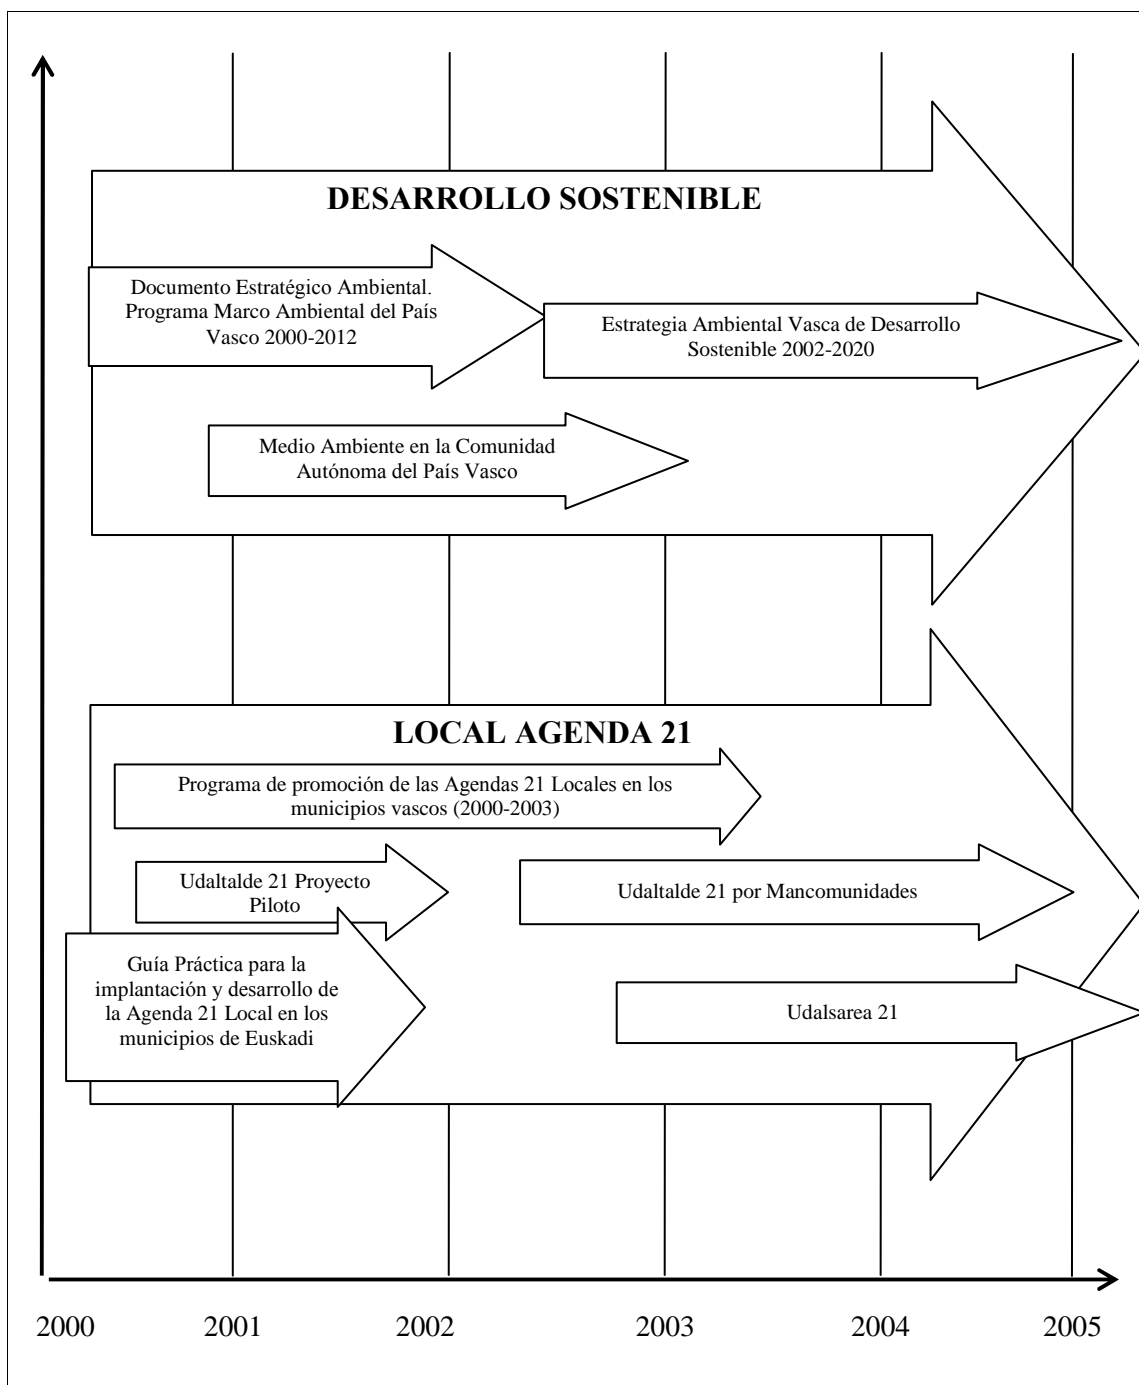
DESARROLLO SOSTENIBLE

Documento Estratégico Ambiental. Programa Marco Ambiental del País Vasco 2000-2012

Estrategia Ambiental Vasca de Desarrollo Sostenible 2002-2020

Medio Ambiente en la Comunidad Autónoma del País Vasco

LOCAL AGENDA 21

Programa de promoción de las Agendas 21 Locales en los municipios vascos (2000-2003)

Udaltalde 21 Proyecto Piloto

Udaltalde 21 por Mancomunidades

Guía Práctica para la implantación y desarrollo de la Agenda 21 Local en los municipios de Euskadi

Udalsarea 21

2000 2001 2002 2003 2004 2005